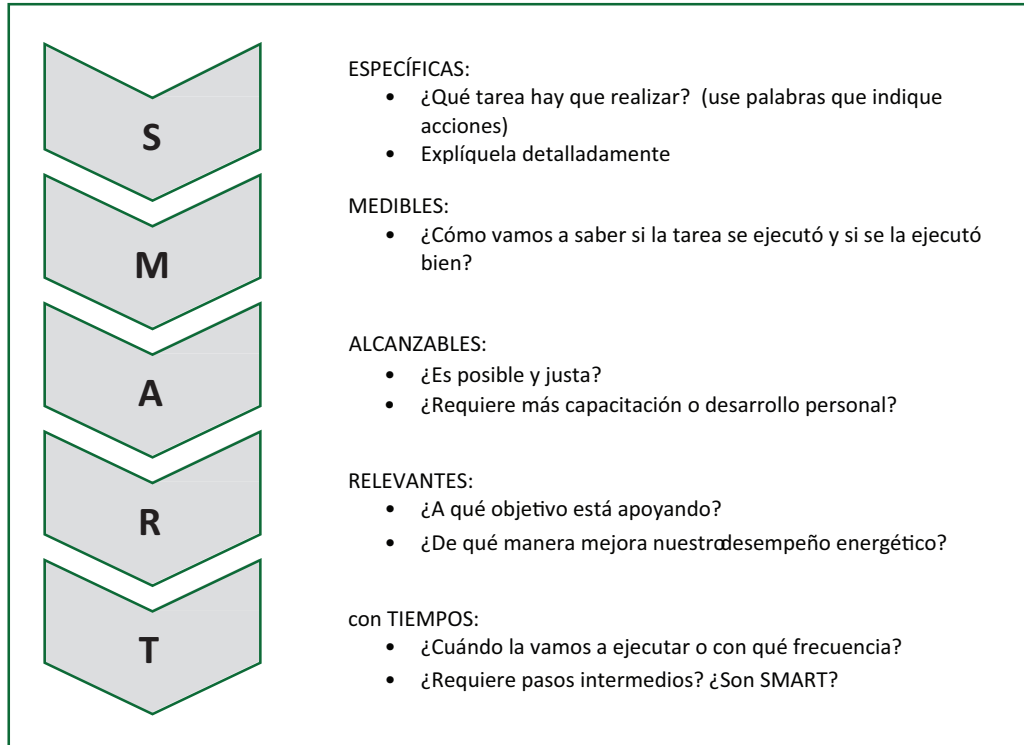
S

M

A

R

T

ESPECÍFICAS:

- ¿Qué tarea hay que realizar? (use palabras que indique acciones)
- Explíquela detalladamente

MEDIBLES:

- ¿Cómo vamos a saber si la tarea se ejecutó y si se la ejecutó bien?

ALCANZABLES:

- ¿Es posible y justa?
- ¿Requiere más capacitación o desarrollo personal?

RELEVANTES:

- ¿A qué objetivo está apoyando?
- ¿De qué manera mejora nuestrodesempeño energético?

con TIEMPOS:

- ¿Cuándo la vamos a ejecutar o con qué frecuencia?
- ¿Requiere pasos intermedios? ¿Son SMART?